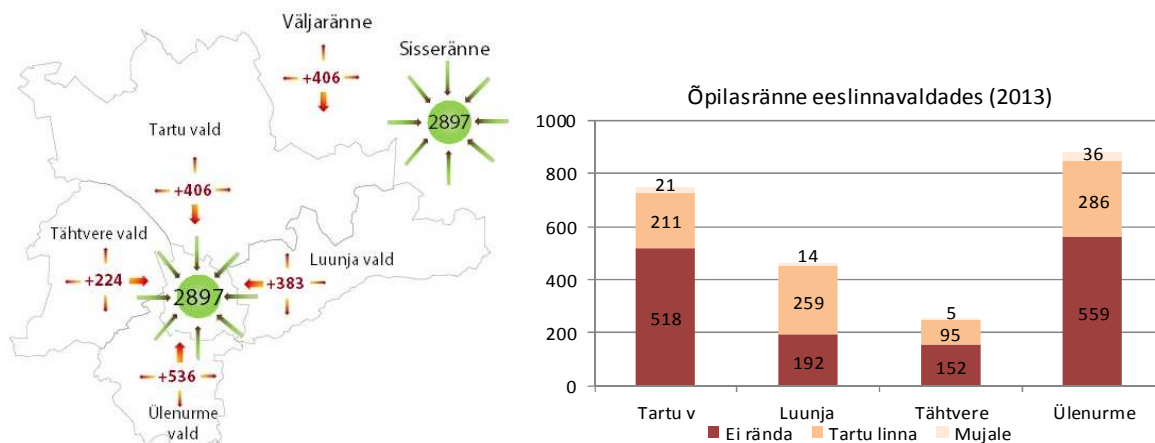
Väljaränne
+406
Sisseränne
2897
Tartu vald
+406
Tähtvere vald
+224
2897
+383
Luunja vald
+536
Ülenurme vald

Õpilasränne eeslinnavaldades (2013)

| | Ei rända | Tartu linna | Mujale |
|---|---|---|---|
| Tartu v | 518 | 211 | 21 |
| Luunja | 192 | 259 | 14 |
| Tähtvere | 152 | 95 | 5 |
| Ülenurme | 559 | 286 | 36 |

1000
800
600
400
200
0

Ei rända Tartu linna Mujale